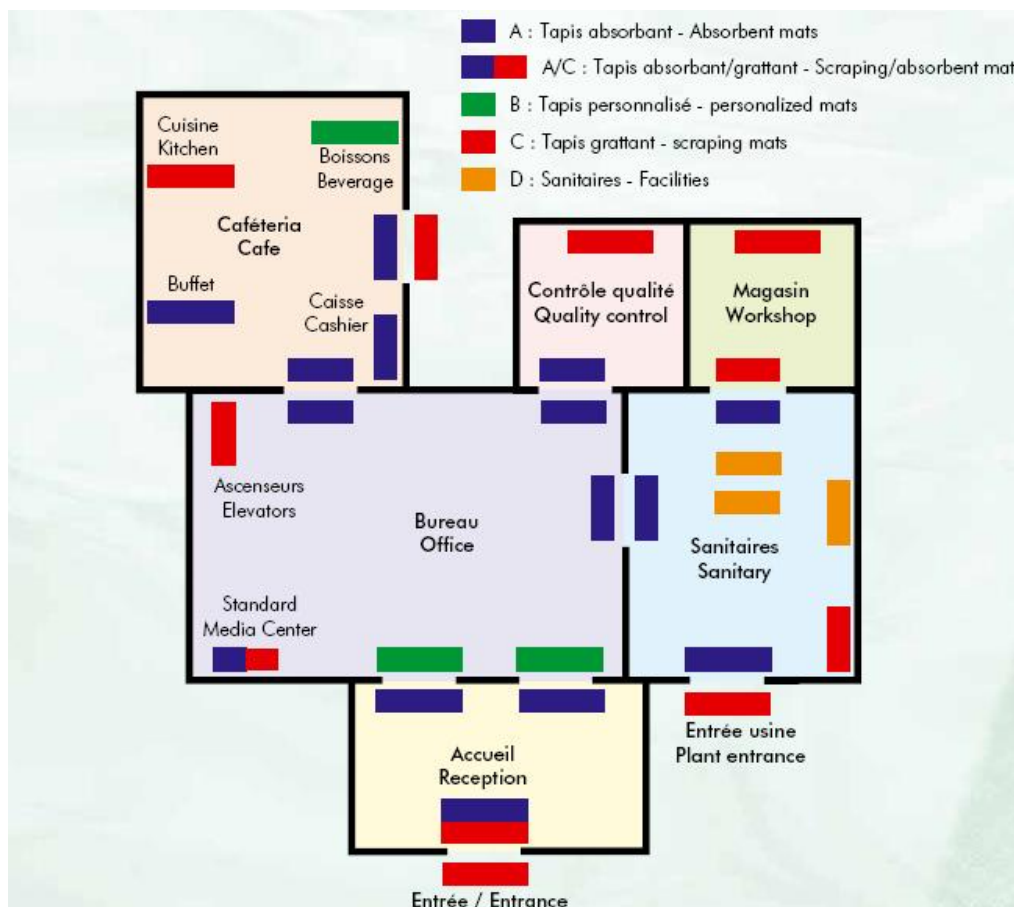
A : Tapis absorbant - Absorbent mats
A/C : Tapis absorbant/grattant - Scraping/absorbent mat
B : Tapis personnalisé - personalized mats
C : Tapis grattant - scraping mats
D : Sanitaires - Facilities

Cuisine
Kitchen

Boissons
Beverage

Caféteria
Cafe

Buffet

Caisse
Cashier

Contrôle qualité
Quality control

Magasin
Workshop

Ascenseurs
Elevators

Bureau
Office

Sanitaires
Sanitary

Standard
Media Center

Accueil
Reception

Entrée usine
Plant entrance

Entrée / Entrance